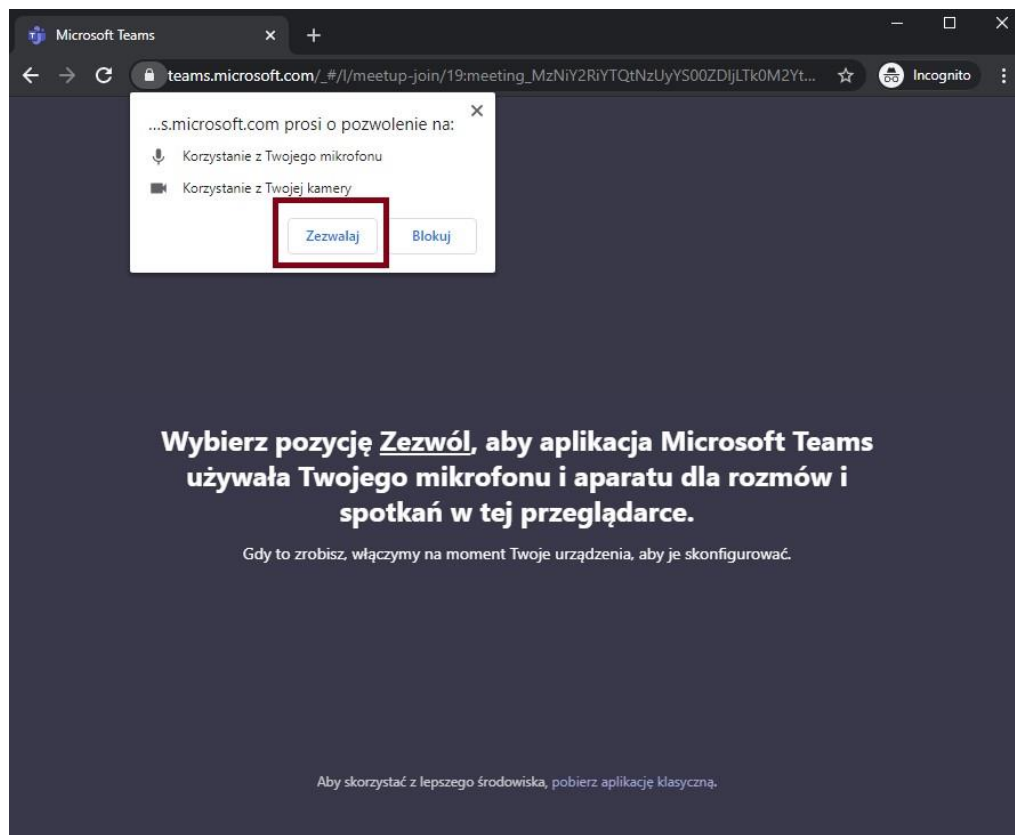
Microsoft Teams ×
+

teams.microsoft.com/_#/l/meetup-join/19:meeting_MzNiY2RiYTQtNzUyYS00ZDljLTk0M2Yt...

Incognito

...s.microsoft.com prosi o pozwolenie na:

Korzystanie z Twojego mikrofonu

Korzystanie z Twojej kamery

Zezwalaj

Blokuj

Wybierz pozycję Zezwól, aby aplikacja Microsoft Teams używała Twojego mikrofonu i aparatu dla rozmów i spotkań w tej przeglądarce.

Gdy to zrobisz, włączymy na moment Twoje urządzenia, aby je skonfigurować.

Aby skorzystać z lepszego środowiska, pobierz aplikację klasyczną.